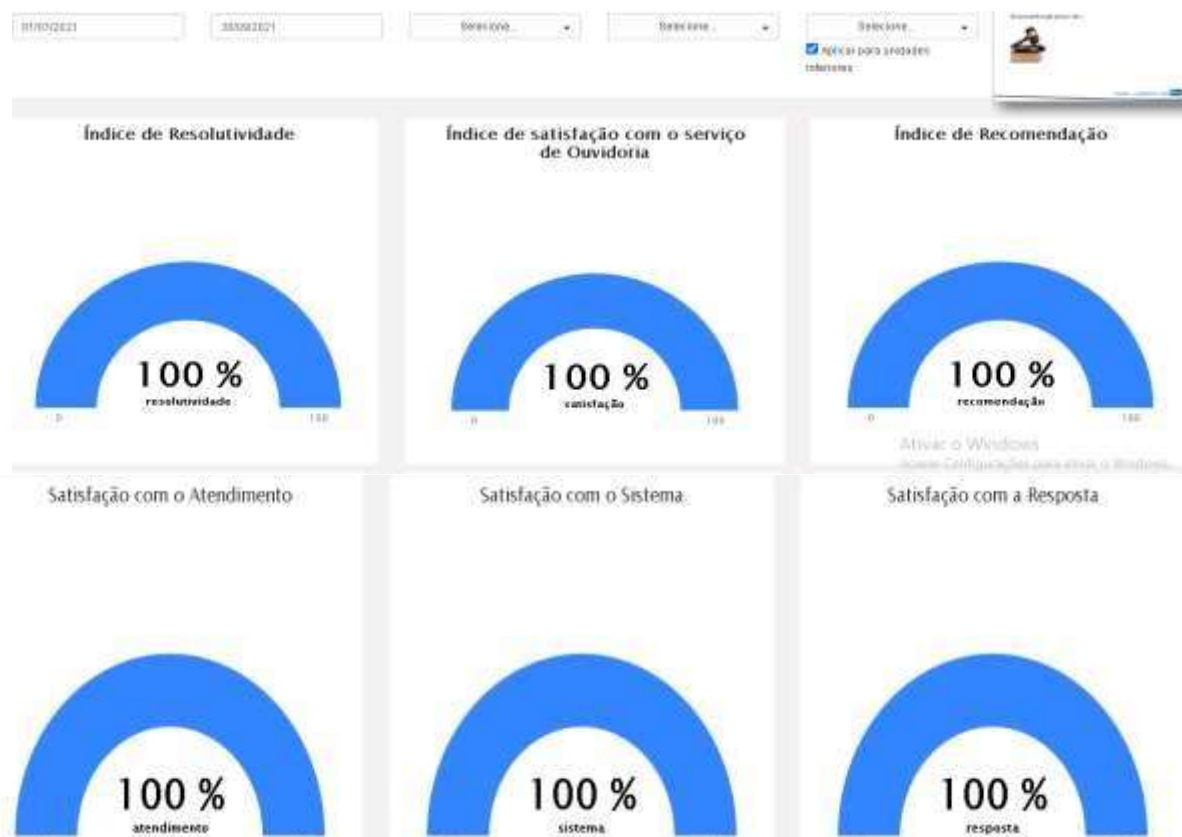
01/01/2021

30/06/2021

Selecione...

Selecione...

Selecione...

Aplicar para unidades inferiores

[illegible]

Índice de Resolutividade

100 %
resolutividade

0

100

Índice de satisfação com o serviço de Ouvidoria

100 %
satisfação

0

100

Índice de Recomendação

100 %
recomendação

0

100

Ativar o Windows
Acesse Configurações para ativar o Windows.

Satisfação com o Atendimento

100 %
atendimento

Satisfação com o Sistema

100 %
sistema

Satisfação com a Resposta

100 %
resposta